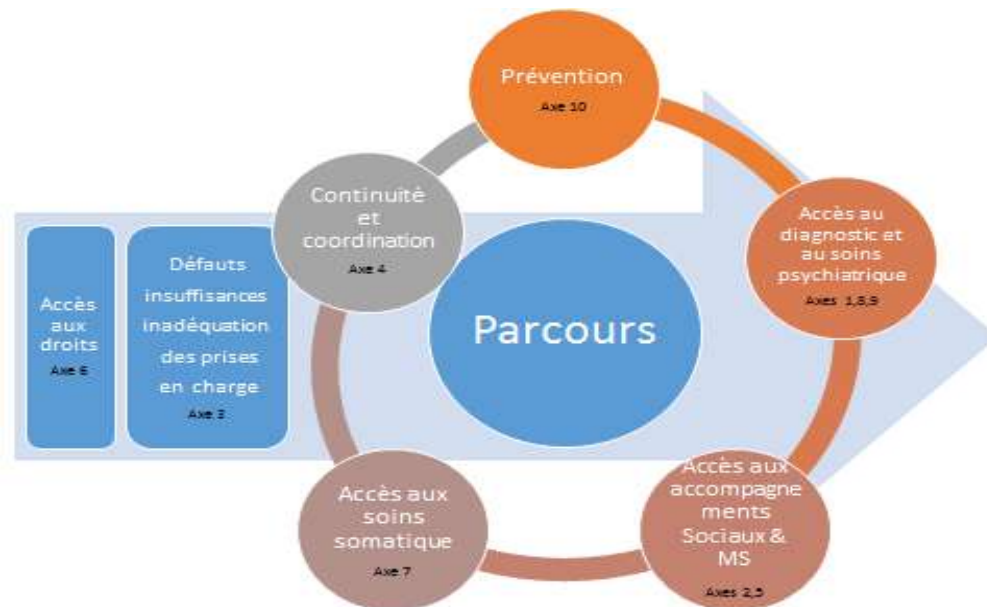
Prévention
Axe 10

Accès au diagnostic et au soins psychiatrique
Axes 1,8,9

Accès aux accompagnements Sociaux & MS
Axes 2,5

Accès aux soins somatique
Axe 7

Continuité et coordination
Axe 4

Parcours

Accès aux droits
Axe 6

Défauts insuffisances inadéquation des prises en charge
Axe 3